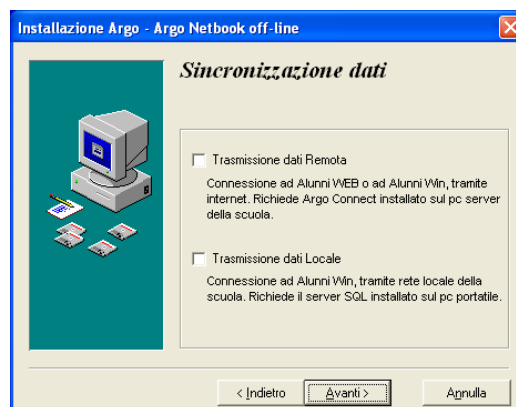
Installazione Argo - Argo Netbook off-line

Sincronizzazione dati

Trasmissione dati Remota

Connessione ad Alunni WEB o ad Alunni Win, tramite internet. Richiede Argo Connect installato sul pc server della scuola.

Trasmissione dati Locale

Connessione ad Alunni Win, tramite rete locale della scuola. Richiede il server SQL installato sul pc portatile.

< Indietro

Avanti >

Annulla